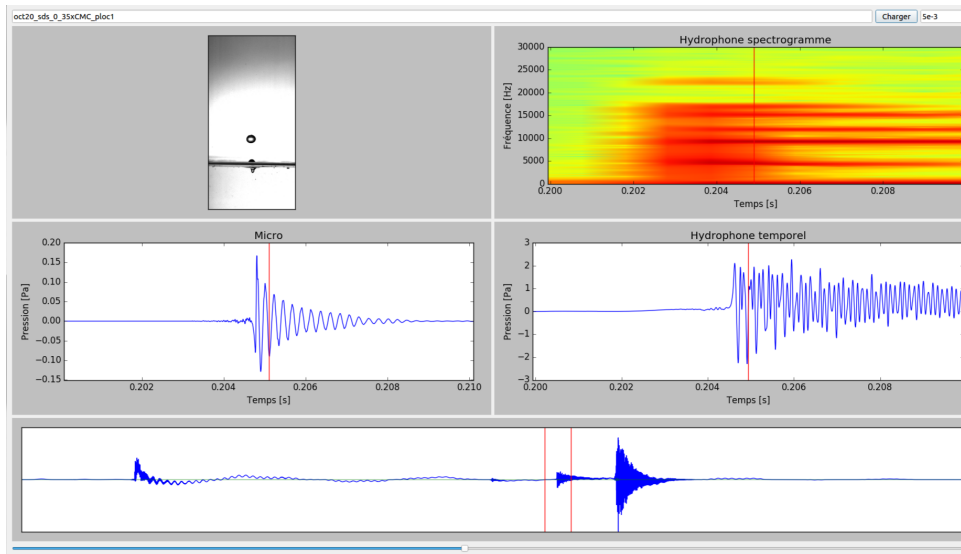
oct20_sds_0_35xCMC_ploc1

Charger

5e-3

Hydrophone spectrogramme

30000
25000
20000
15000
10000
5000
0

Fréquence [Hz]

0.200
0.202
0.204
0.206
0.208

Temps [s]

Micro

0.20
0.15
0.10
0.05
0.00
−0.05
−0.10
−0.15

Pression [Pa]

0.202
0.204
0.206
0.208
0.210

Temps [s]

Hydrophone temporel

3
2
1
0
−1
−2
−3

Pression [Pa]

0.200
0.202
0.204
0.206
0.208

Temps [s]